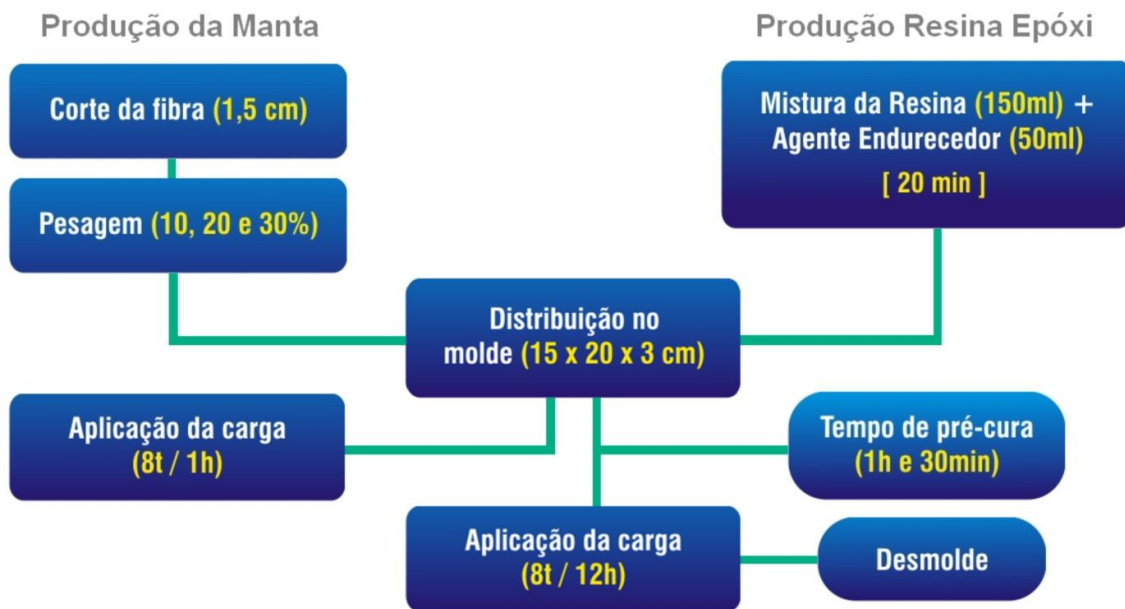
Produção da Manta

Produção Resina Epóxi

Corte da fibra (1,5 cm)

Pesagem (10, 20 e 30%)

Mistura da Resina (150ml) + Agente Endurecedor (50ml)
[ 20 min ]

Distribuição no molde (15 x 20 x 3 cm)

Aplicação da carga (8t / 1h)

Tempo de pré-cura (1h e 30min)

Aplicação da carga (8t / 12h)

Desmolde